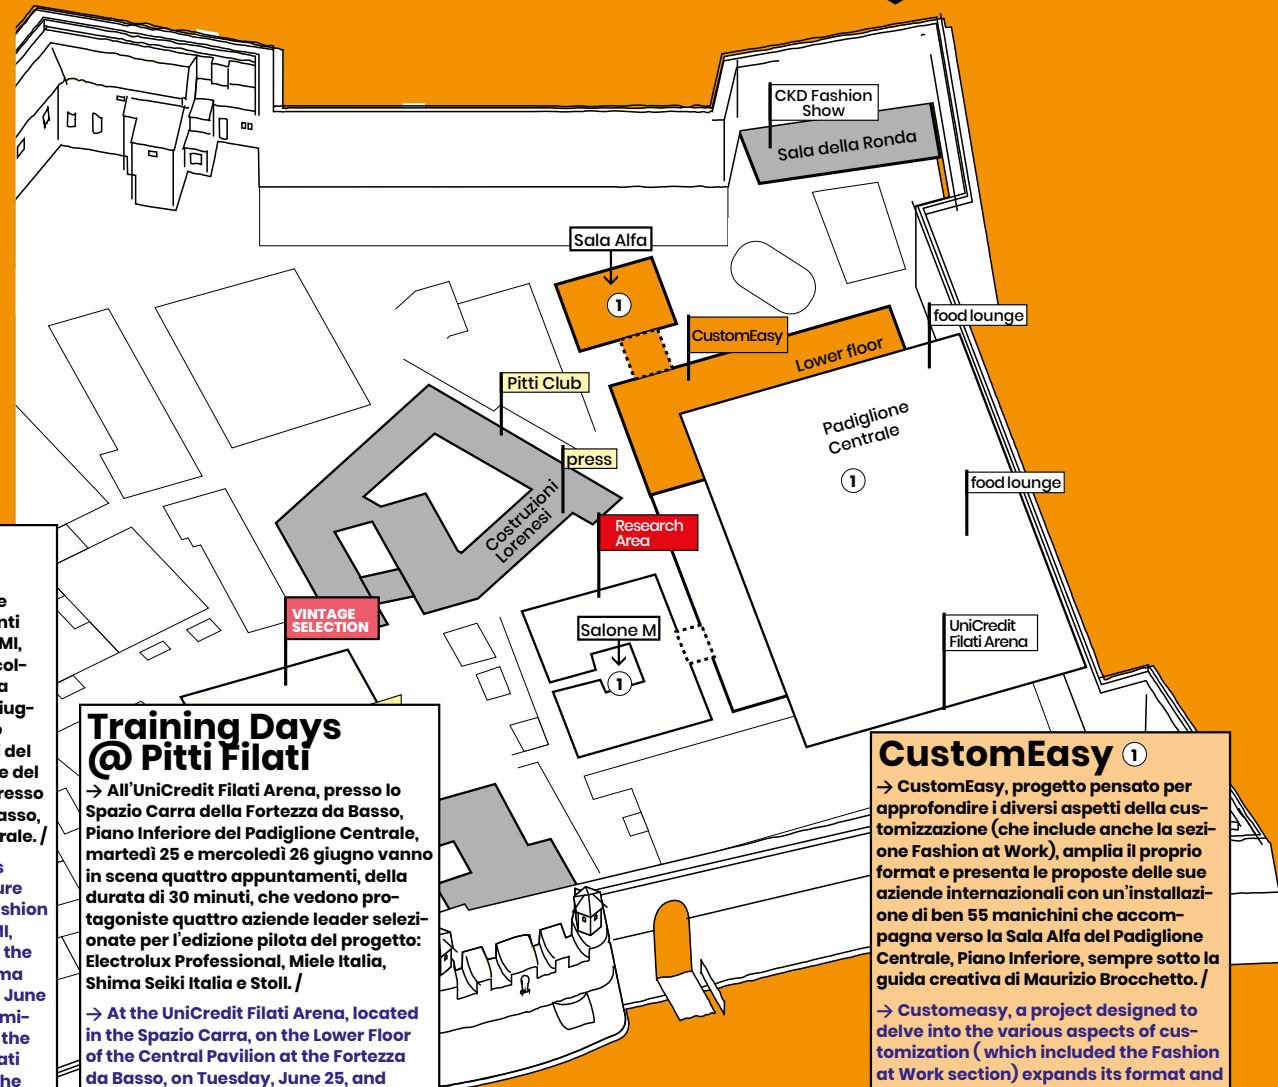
CKD Fashion Show

Sala della Ronda

Sala Alfa

1

CustomEasy

Lower floor

food lounge

Pitti Club

Padiglione Centrale

1

press

food lounge

Costruzioni Lorenesi

Research Area

VINTAGE SELECTION

Salone M

1

UniCredit Filati Arena

e
nti
MI,
col-
a
iug-
o
del
e del
resso
asso,
rale. /

s
ure
shion
ll,
the
ma
June
mi-
the
ati
he

Training Days @ Pitti Filati

→ All'UniCredit Filati Arena, presso lo Spazio Carra della Fortezza da Basso, Piano Inferiore del Padiglione Centrale, martedì 25 e mercoledì 26 giugno vanno in scena quattro appuntamenti, della durata di 30 minuti, che vedono protagoniste quattro aziende leader selezionate per l'edizione pilota del progetto: Electrolux Professional, Miele Italia, Shima Seiki Italia e Stoll. /

→ At the UniCredit Filati Arena, located in the Spazio Carra, on the Lower Floor of the Central Pavilion at the Fortezza da Basso, on Tuesday, June 25, and

CustomEasy 1

→ CustomEasy, progetto pensato per approfondire i diversi aspetti della customizzazione (che include anche la sezione Fashion at Work), amplia il proprio format e presenta le proposte delle sue aziende internazionali con un'installazione di ben 55 manichini che accompagna verso la Sala Alfa del Padiglione Centrale, Piano Inferiore, sempre sotto la guida creativa di Maurizio Brocchetto. /

→ Customeasy, a project designed to delve into the various aspects of customization ( which included the Fashion at Work section) expands its format and